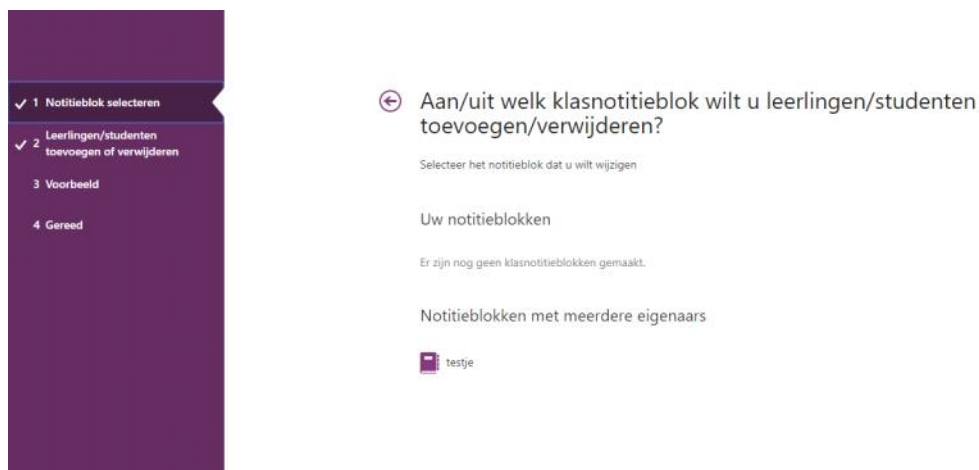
✓ 1 Notitieblok selecteren

✓ 2 Leerlingen/studenten toevoegen of verwijderen

3 Voorbeeld

4 Gereed

Aan/uit welk klasnotitieblok wilt u leerlingen/studenten toevoegen/verwijderen?

Selecteer het notitieblok dat u wilt wijzigen

Uw notitieblokken

Er zijn nog geen klasnotitieblokken gemaakt.

Notitieblokken met meerdere eigenaars

testje